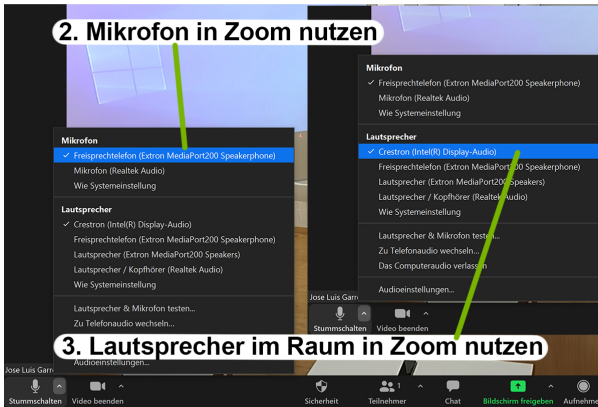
2. Mikrofon in Zoom nutzen

Mikrofon
✓ Freisprechtelefon (Extron MediaPort200 Speakerphone)
Mikrofon (Realtek Audio)
Wie Systemeinstellung

Lautsprecher
✓ Crestron (Intel(R) Display-Audio)
Freisprechtelefon (Extron MediaPort200 Speakerphone)
Lautsprecher (Extron MediaPort200 Speakers)
Lautsprecher / Kopfhörer (Realtek Audio)
Wie Systemeinstellung

Lautsprecher & Mikrofon testen...
Zu Telefonaudio wechseln...
Audioeinstellungen...

Mikrofon
✓ Freisprechtelefon (Extron MediaPort200 Speakerphone)
Mikrofon (Realtek Audio)
Wie Systemeinstellung

Lautsprecher
✓ Crestron (Intel(R) Display-Audio)
Freisprechtelefon (Extron MediaPort200 Speakerphone)
Lautsprecher (Extron MediaPort200 Speakers)
Lautsprecher / Kopfhörer (Realtek Audio)
Wie Systemeinstellung

Lautsprecher & Mikrofon testen...
Zu Telefonaudio wechseln...
Das Computeraudio verlassen

Audioeinstellungen...

Jose Luis Garr
Stummschalten Video beenden

3. Lautsprecher im Raum in Zoom nutzen

Jose Luis Garr
Stummschalten Video beenden Sicherheit Teilnehmer 1 Chat Bildschirm freigeben Aufnehme